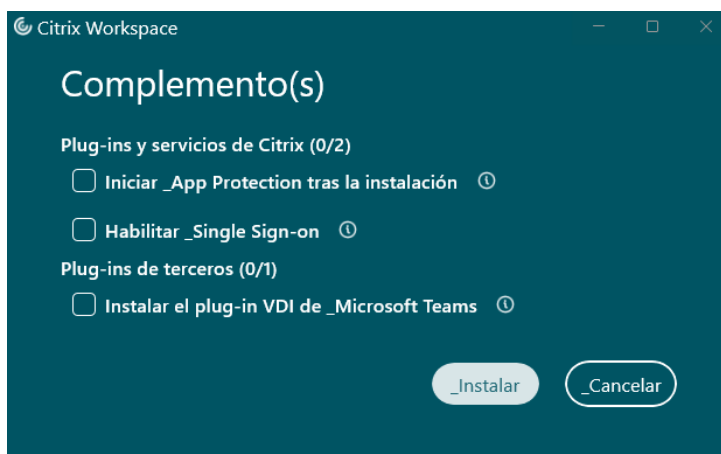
Citrix Workspace

Complemento(s)

Plug-ins y servicios de Citrix (0/2)

Iniciar _App Protection tras la instalación

Habilitar _Single Sign-on

Plug-ins de terceros (0/1)

Instalar el plug-in VDI de _Microsoft Teams

_Instalar

_Cancelar